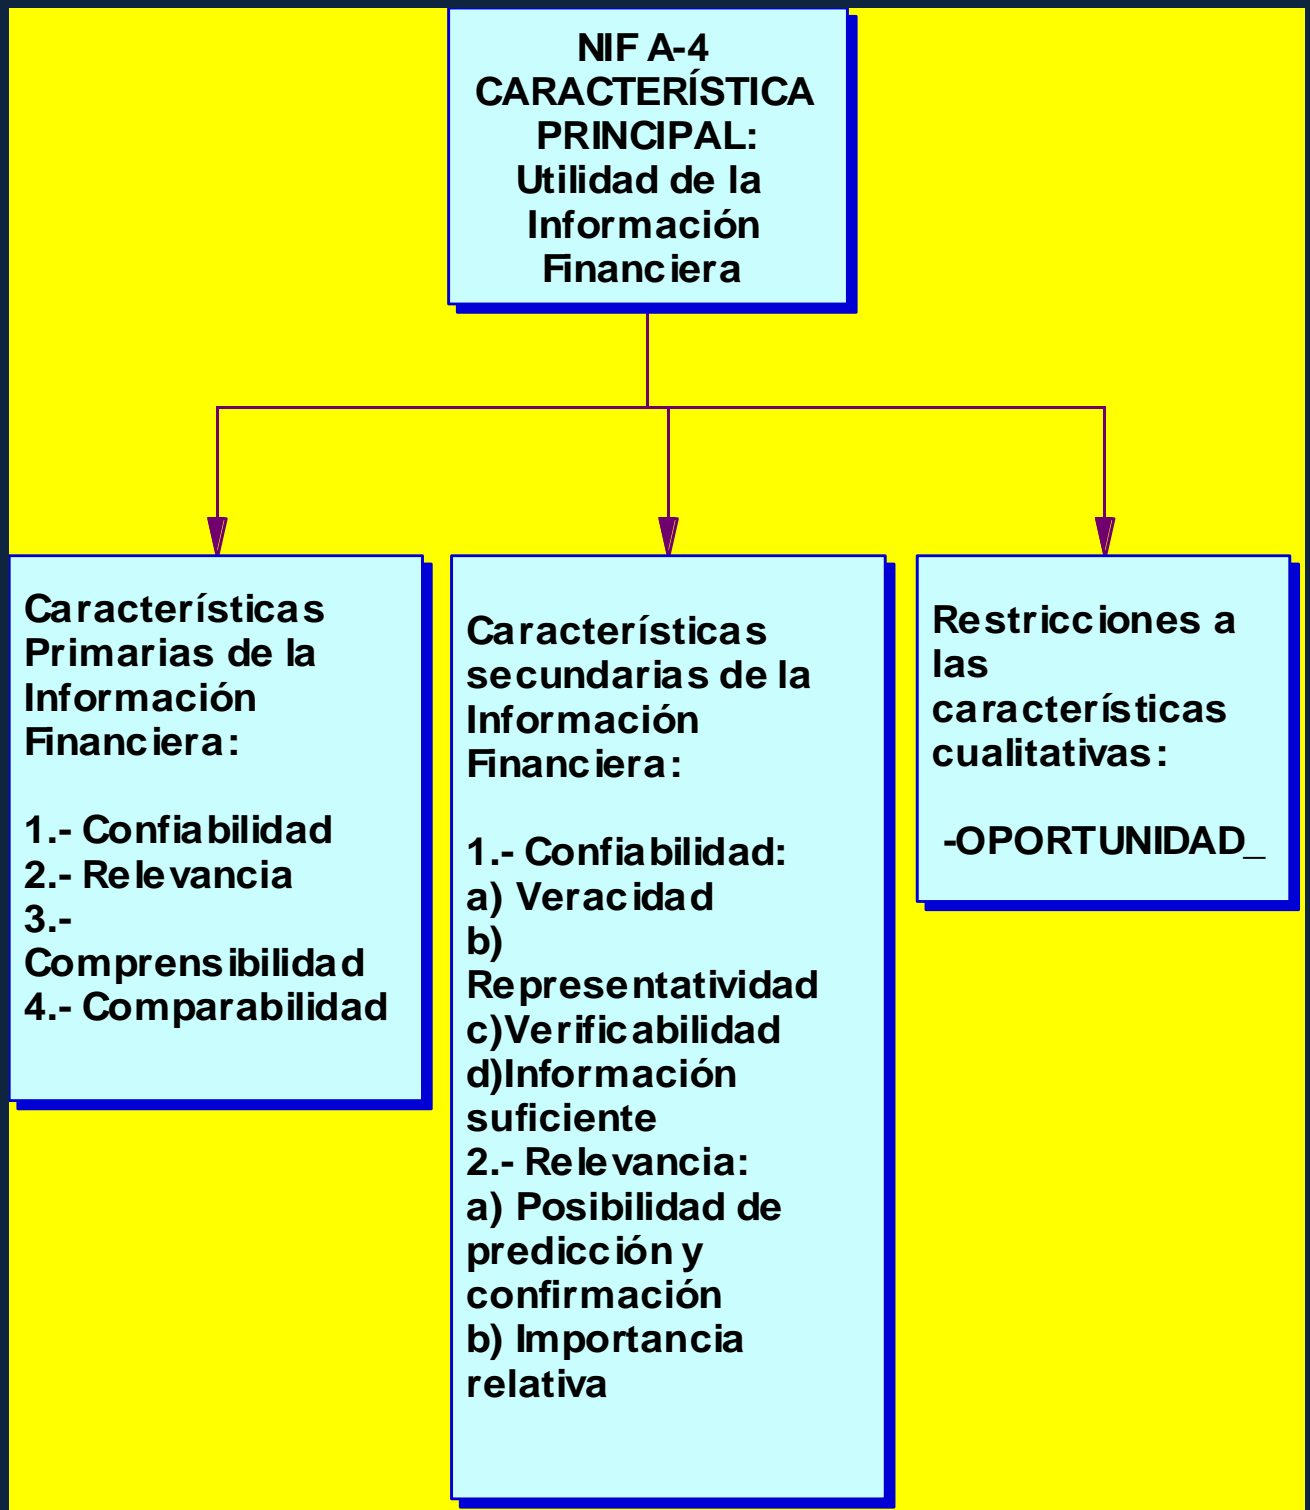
NIF A-4
CARACTERÍSTICA PRINCIPAL:
Utilidad de la Información Financiera

Características Primarias de la Información Financiera:

1.- Confiabilidad
2.- Relevancia
3.- Comprensibilidad
4.- Comparabilidad

Características secundarias de la Información Financiera:

1.- Confiabilidad:
a) Veracidad
b) Representatividad
c)Verificabilidad
d)Información suficiente
2.- Relevancia:
a) Posibilidad de predicción y confirmación
b) Importancia relativa

Restricciones a las características cualitativas:

-OPORTUNIDAD_